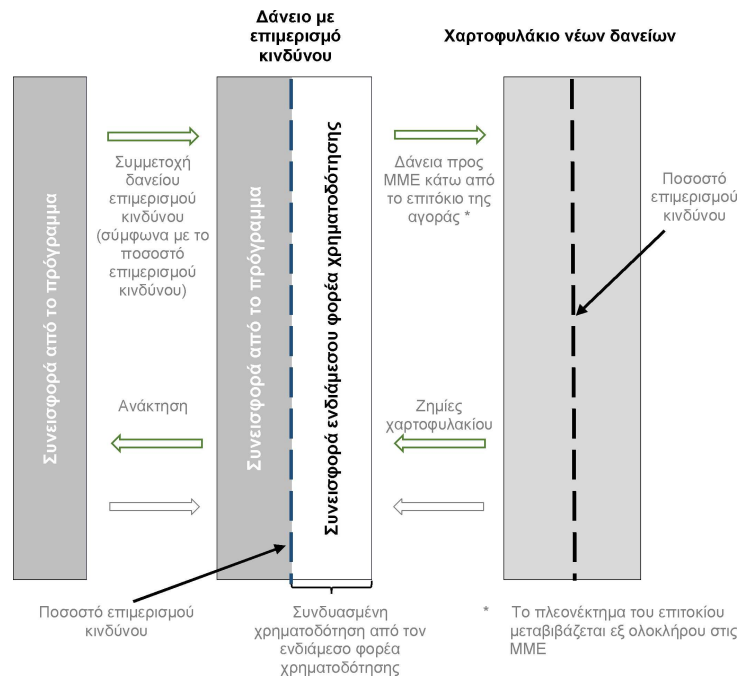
Δάνειο με επιμερισμό κινδύνου

Χαρτοφυλάκιο νέων δανείων

Συνεισφορά από το πρόγραμμα

Συμμετοχή δανείου επιμερισμού κινδύνου (σύμφωνα με το ποσοστό επιμερισμού κινδύνου)

Συνεισφορά από το πρόγραμμα

Συνεισφορά ενδιάμεσου φορέα χρηματοδότησης

Δάνεια προς ΜΜΕ κάτω από το επιτόκιο της αγοράς *

Ποσοστό επιμερισμού κινδύνου

Ανάκτηση

Ζημίες χαρτοφυλακίου

Ποσοστό επιμερισμού κινδύνου

Συνδυασμένη χρηματοδότηση από τον ενδιάμεσο φορέα χρηματοδότησης

* Το πλεονέκτημα του επιτοκίου μεταβιβάζεται εξ ολοκλήρου στις ΜΜΕ